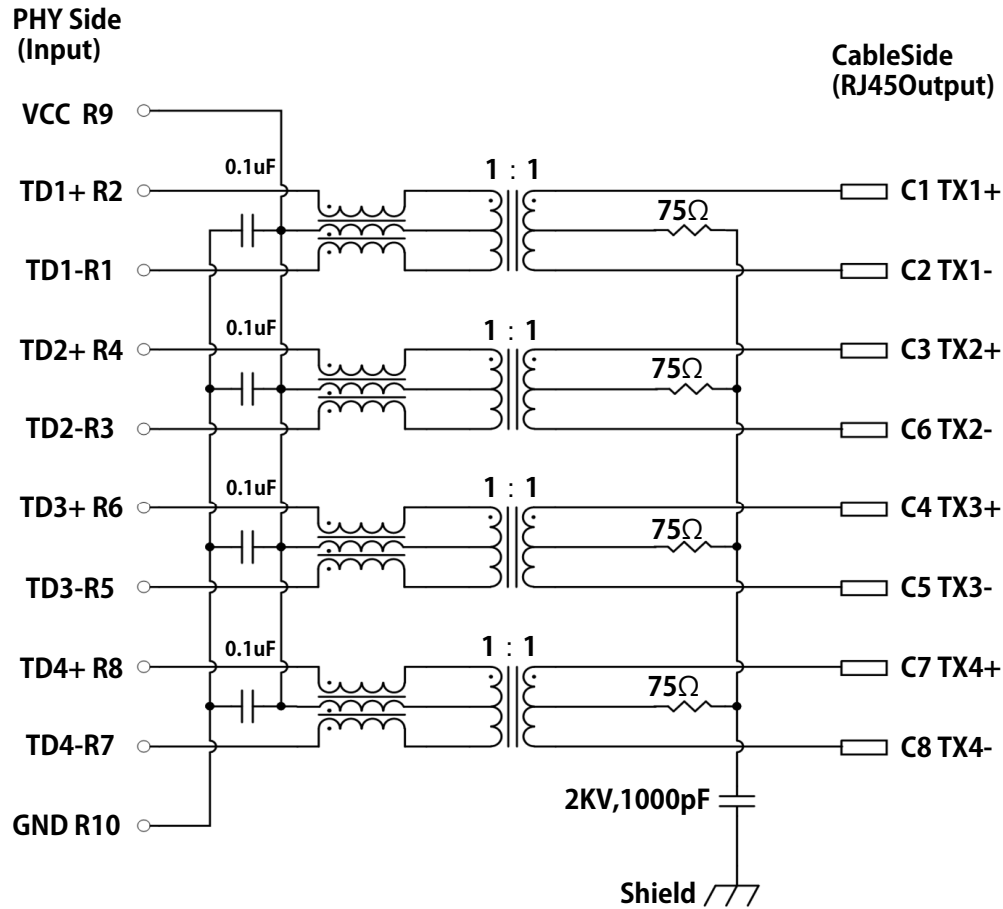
PHY Side
(Input)

CableSide
(RJ45Output)

VCC R9

0.1uF

1 : 1

TD1+ R2

75Ω

C1 TX1+

TD1-R1

C2 TX1-

0.1uF

1 : 1

TD2+ R4

75Ω

C3 TX2+

TD2-R3

C6 TX2-

0.1uF

1 : 1

TD3+ R6

75Ω

C4 TX3+

TD3-R5

C5 TX3-

0.1uF

1 : 1

TD4+ R8

75Ω

C7 TX4+

TD4-R7

C8 TX4-

2KV,1000pF

GND R10

Shield